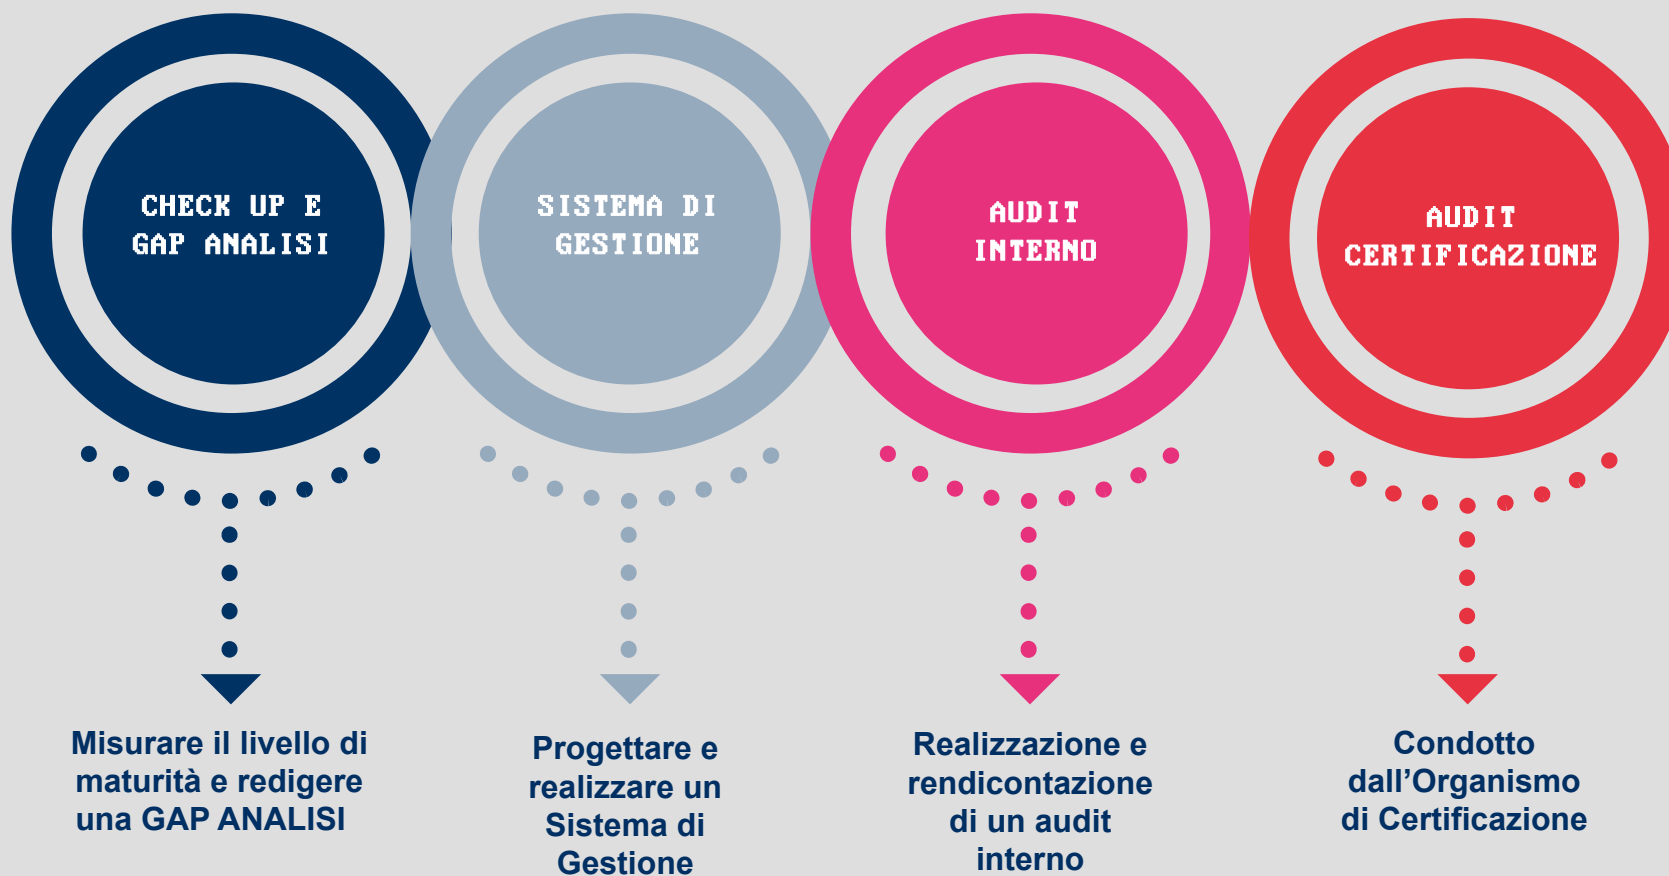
CHECK UP E GAP ANALISI

SISTEMA DI GESTIONE

AUDIT INTERNO

AUDIT CERTIFICAZIONE

Misurare il livello di maturità e redigere una GAP ANALISI

Progettare e realizzare un Sistema di Gestione

Realizzazione e rendicontazione di un audit interno

Condotto dall’Organismo di Certificazione